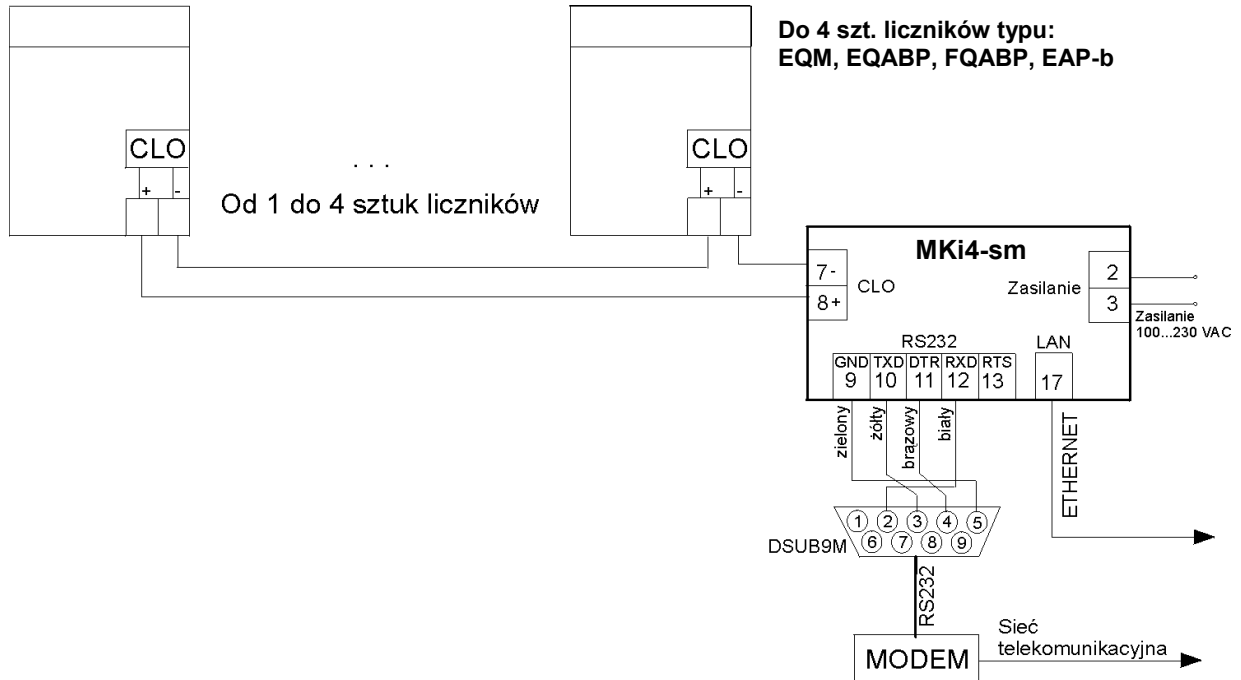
Do 4 szt. liczników typu:
EQM, EQABP, FQABP, EAP-b

CLO
+ -

. . .
Od 1 do 4 sztuk liczników

CLO
+ -

MKi4-sm

7-
8+
CLO

Zasilanie
2
3
Zasilanie
100...230 VAC

RS232
GND 9
TXD 10
DTR 11
RXD 12
RTS 13

LAN
17

zielony
żółty
brązowy
biały

ETHERNET

1 2 3 4 5
6 7 8 9
DSUB9M

RS232

MODEM

Sieć
telekomunikacyjna